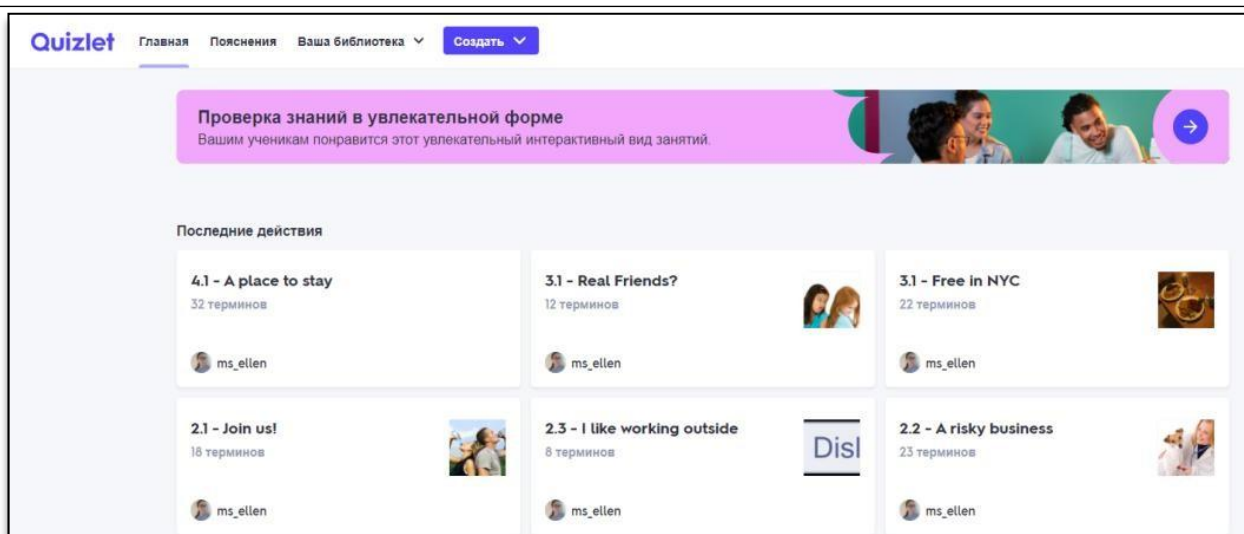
Quizlet Главная Пояснения Ваша библиотека Создать

Проверка знаний в увлекательной форме
Вашим ученикам понравится этот увлекательный интерактивный вид занятий.

Последние действия

4.1 - A place to stay
32 терминов
ms_ellen

3.1 - Real Friends?
12 терминов
ms_ellen

3.1 - Free in NYC
22 терминов
ms_ellen

2.1 - Join us!
18 терминов
ms_ellen

2.3 - I like working outside
8 терминов
ms_ellen

Disl

2.2 - A risky business
23 терминов
ms_ellen